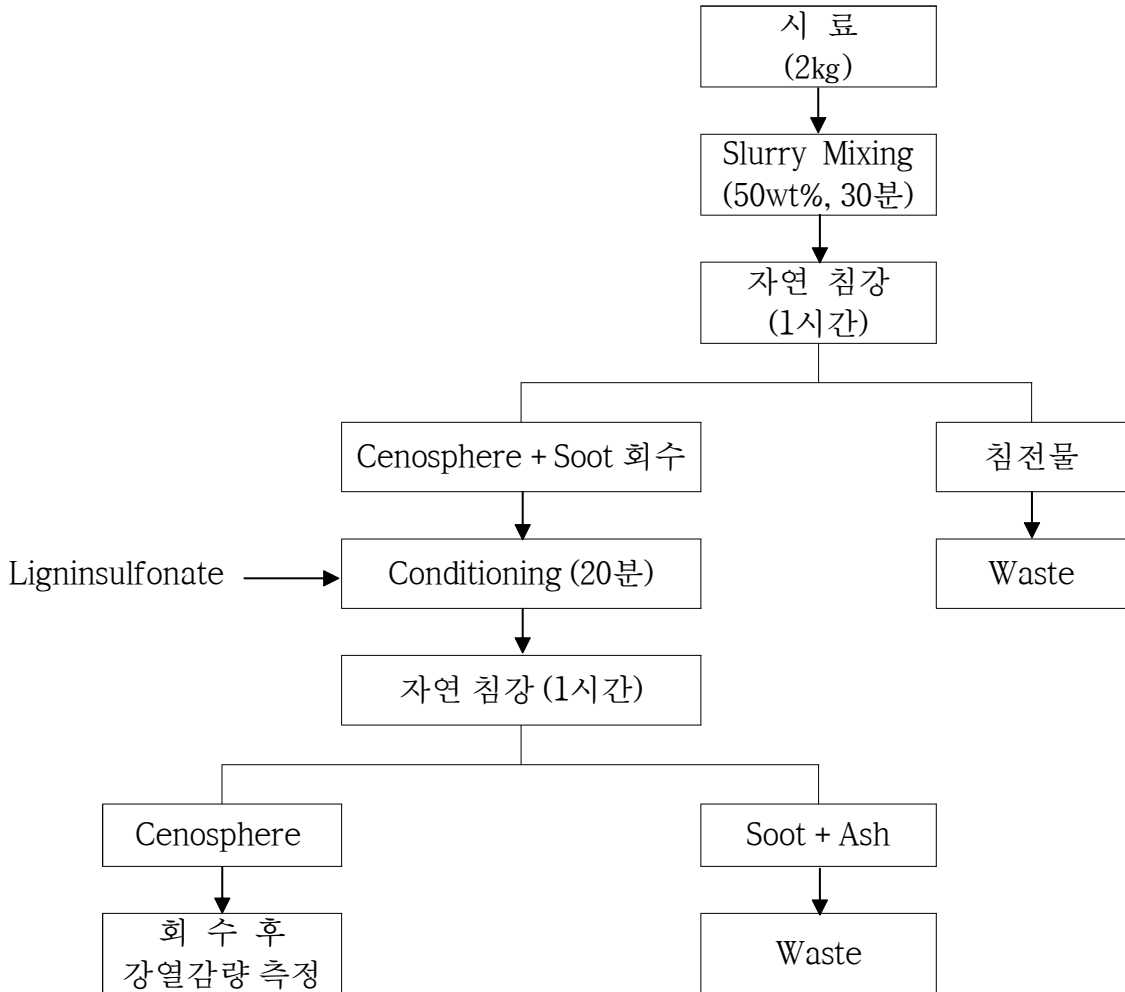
시 료
(2kg)

Slurry Mixing
(50wt%, 30분)

자연 침강
(1시간)

Cenosphere + Soot 회수

침전물

Waste

Ligninsulfonate

Conditioning (20분)

자연 침강 (1시간)

Cenosphere

Soot + Ash

회 수 후
강열감량 측정

Waste